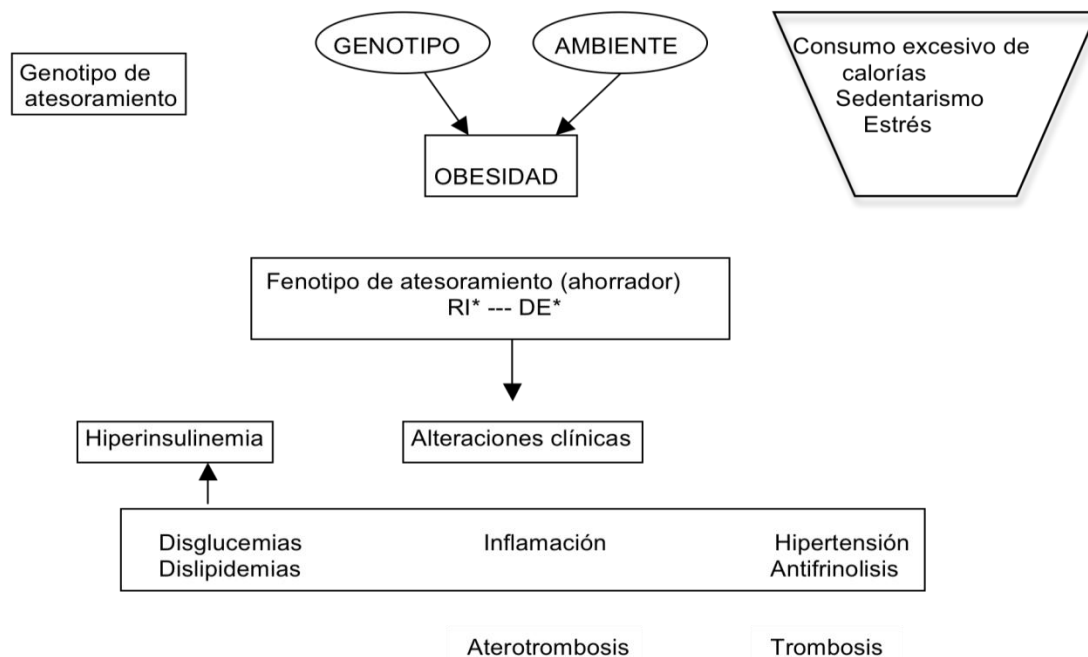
Genotipo de atesoramiento

GENOTIPO

AMBIENTE

OBESIDAD

Consumo excesivo de calorías
Sedentarismo
Estrés

Fenotipo de atesoramiento (ahorrador)
RI* --- DE*

Hiperinsulinemia

Alteraciones clínicas

Disglucemias
Dislipidemias

Inflamación

Hipertensión
Antifrinolisis

Aterotrombosis

Trombosis